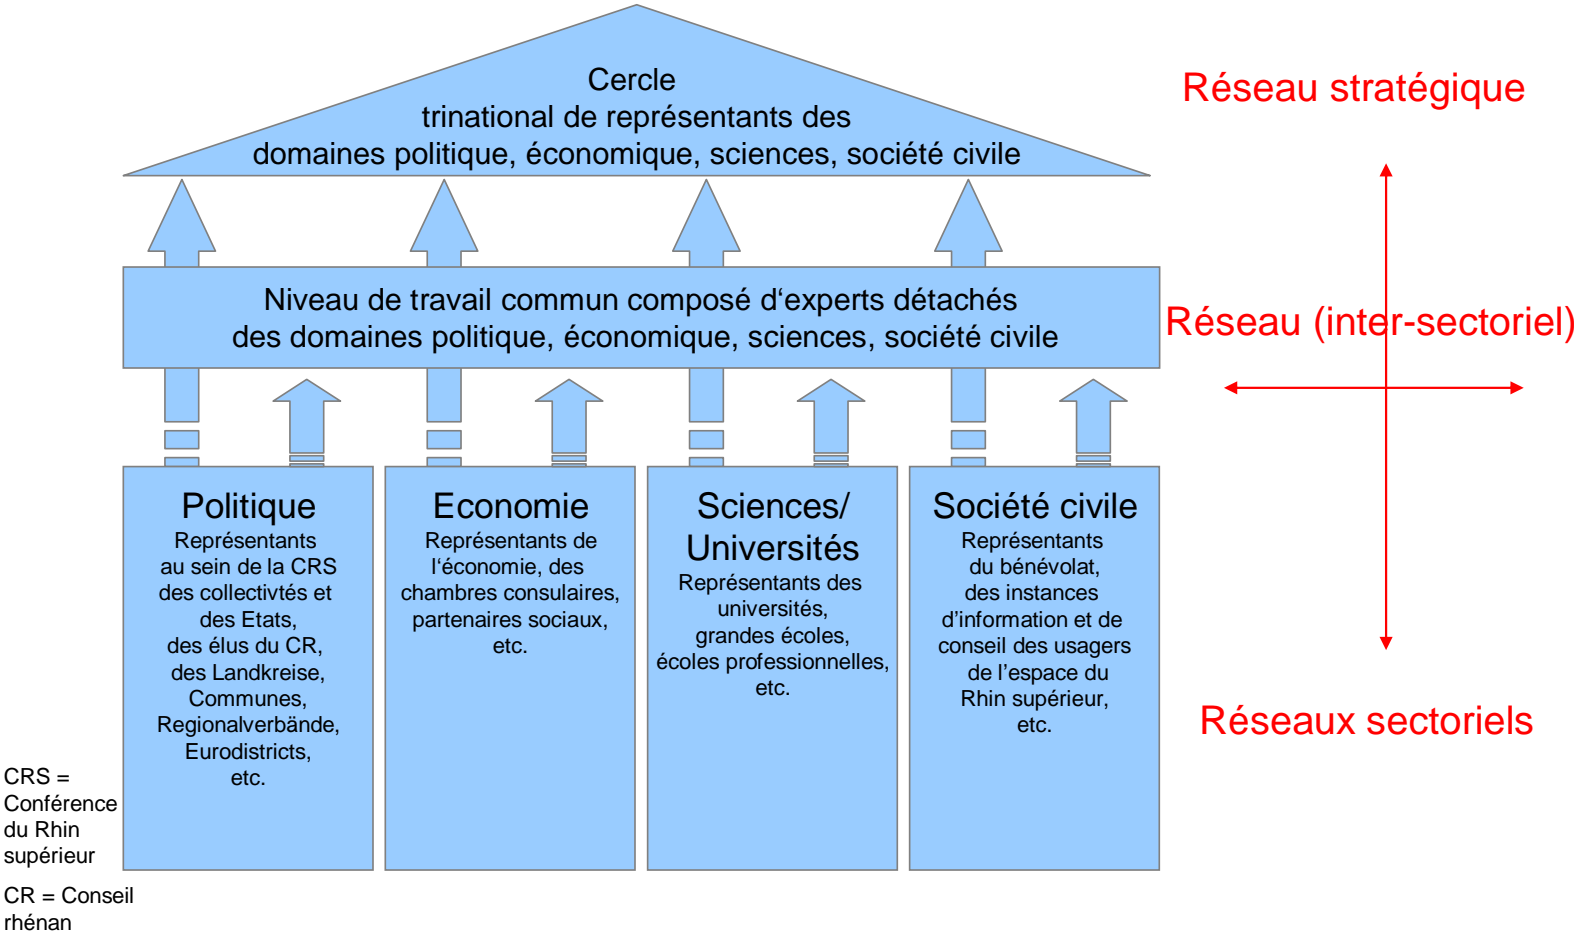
Cercle
trinational de représentants des
domaines politique, économique, sciences, société civile

Réseau stratégique

Niveau de travail commun composé d'experts détachés
des domaines politique, économique, sciences, société civile

Réseau (inter-sectoriel)

Politique
Représentants au sein de la CRS des collectivtés et des Etats, des élus du CR, des Landkreise, Communes, Regionalverbände, Eurodistricts, etc.

Economie
Représentants de l'économie, des chambres consulaires, partenaires sociaux, etc.

Sciences/ Universités
Représentants des universités, grandes écoles, écoles professionnelles, etc.

Société civile
Représentants du bénévolat, des instances d'information et de conseil des usagers de l'espace du Rhin supérieur, etc.

Réseaux sectoriels

CRS = Conférence du Rhin supérieur

CR = Conseil rhénan